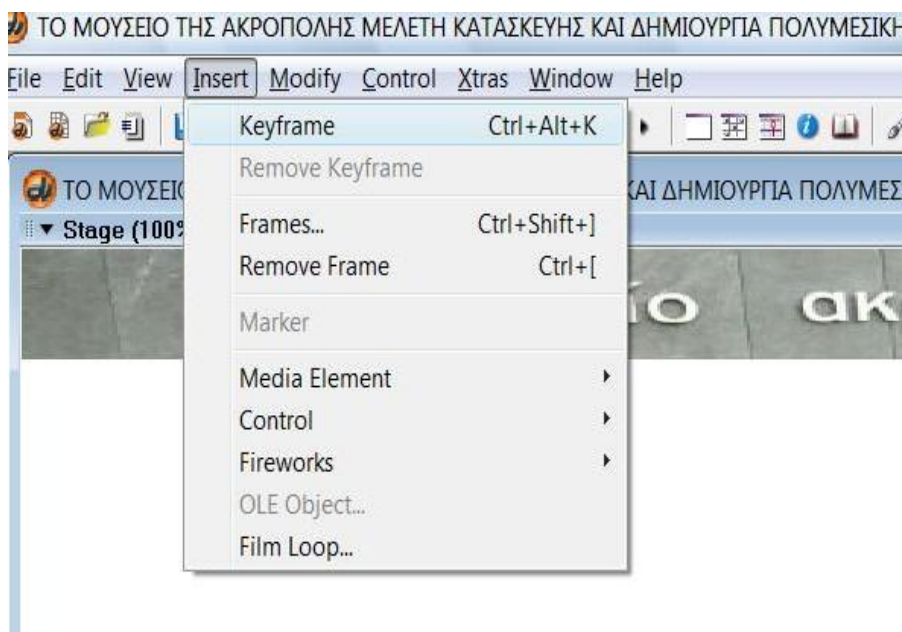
ΤΟ ΜΟΥΣΕΙΟ ΤΗΣ ΑΚΡΟΠΟΛΗΣ ΜΕΛΕΤΗ ΚΑΤΑΣΚΕΥΗΣ ΚΑΙ ΔΗΜΙΟΥΡΓΙΑ ΠΟΛΥΜΕΣΙΚΗ

File Edit View Insert Modify Control Xtras Window Help

ΤΟ ΜΟΥΣΕΙ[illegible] ΚΑΙ ΔΗΜΙΟΥΡΓΙΑ ΠΟΛΥΜΕΣ

Stage (100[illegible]

ίο ακ

Keyframe Ctrl+Alt+K
Remove Keyframe
Frames... Ctrl+Shift+]
Remove Frame Ctrl+[
Marker
Media Element
Control
Fireworks
OLE Object...
Film Loop...